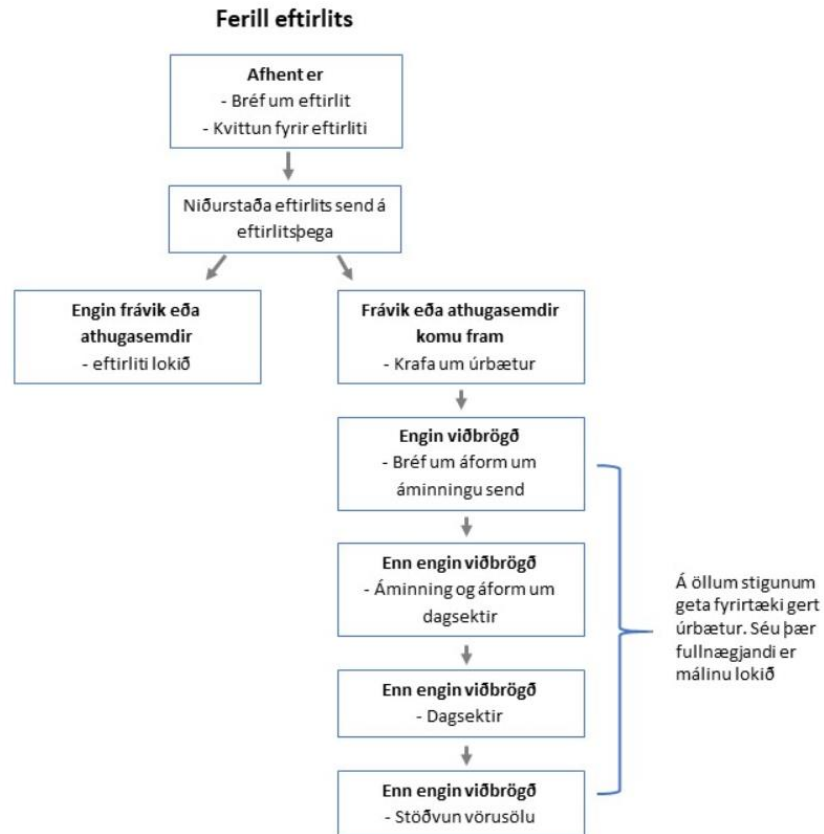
Ferill eftirlits

Afhent er
- Bréf um eftirlit
- Kvittun fyrir eftirliti

Niðurstaða eftirlits send á eftirlitsþega

Engin frávik eða athugasemdir
- eftirliti lokið

Frávik eða athugasemdir komu fram
- Krafa um úrbætur

Engin viðbrögð
- Bréf um áform um áminningu send

Enn engin viðbrögð
- Áminning og áform um dagsektir

Enn engin viðbrögð
- Dagsektir

Enn engin viðbrögð
- Stöðvun vörusölu

Á öllum stigunum geta fyrirtæki gert úrbætur. Séu þær fullnægjandi er málinu lokið